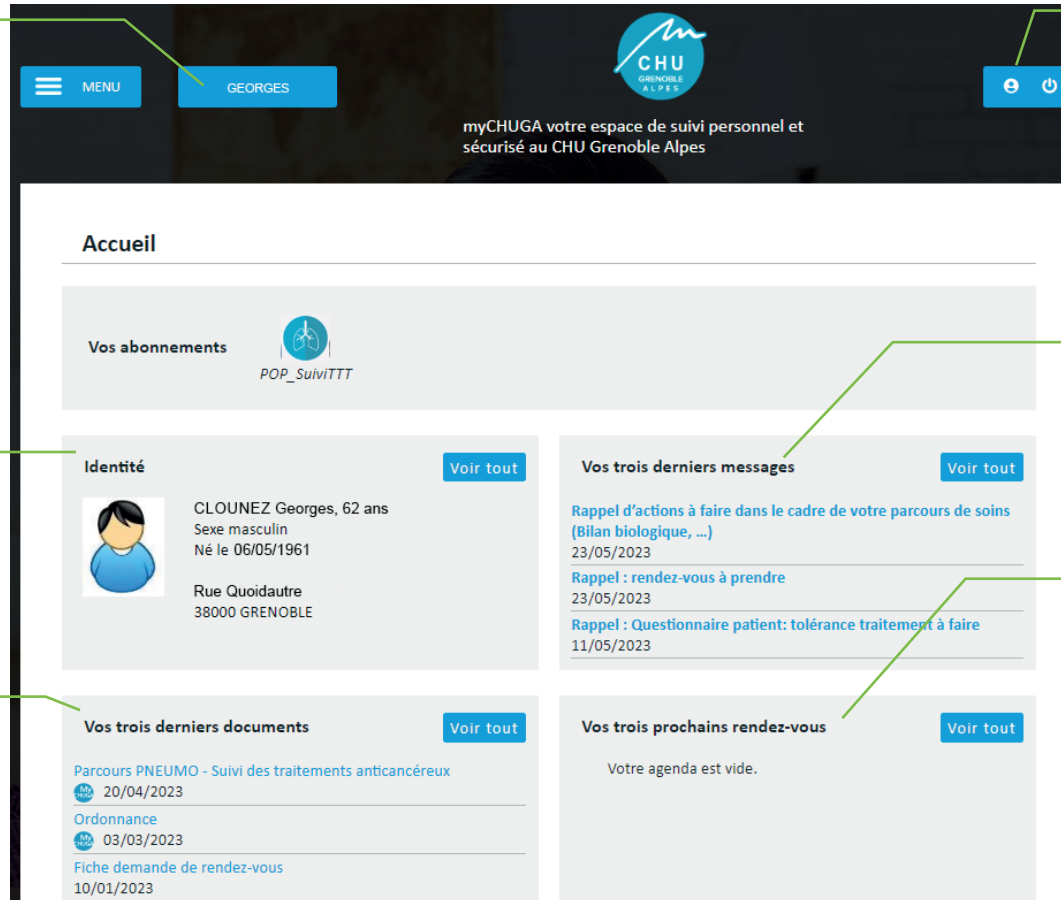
MENU

GEORGES

CHU
GRENOBLE
ALPES

myCHUGA votre espace de suivi personnel et sécurisé au CHU Grenoble Alpes

Accueil

Vos abonnements

POP_SuiviTTT

Identité

Voir tout

CLOUNEZ Georges, 62 ans
Sexe masculin
Né le 06/05/1961

Rue Quoidautre
38000 GRENOBLE

Vos trois derniers messages

Voir tout

Rappel d'actions à faire dans le cadre de votre parcours de soins (Bilan biologique, ...)
23/05/2023

Rappel : rendez-vous à prendre
23/05/2023

Rappel : Questionnaire patient: tolérance traitement à faire
11/05/2023

Vos trois derniers documents

Voir tout

Parcours PNEUMO - Suivi des traitements anticancéreux
20/04/2023

Ordonnance
03/03/2023

Fiche demande de rendez-vous
10/01/2023

Vos trois prochains rendez-vous

Voir tout

Votre agenda est vide.